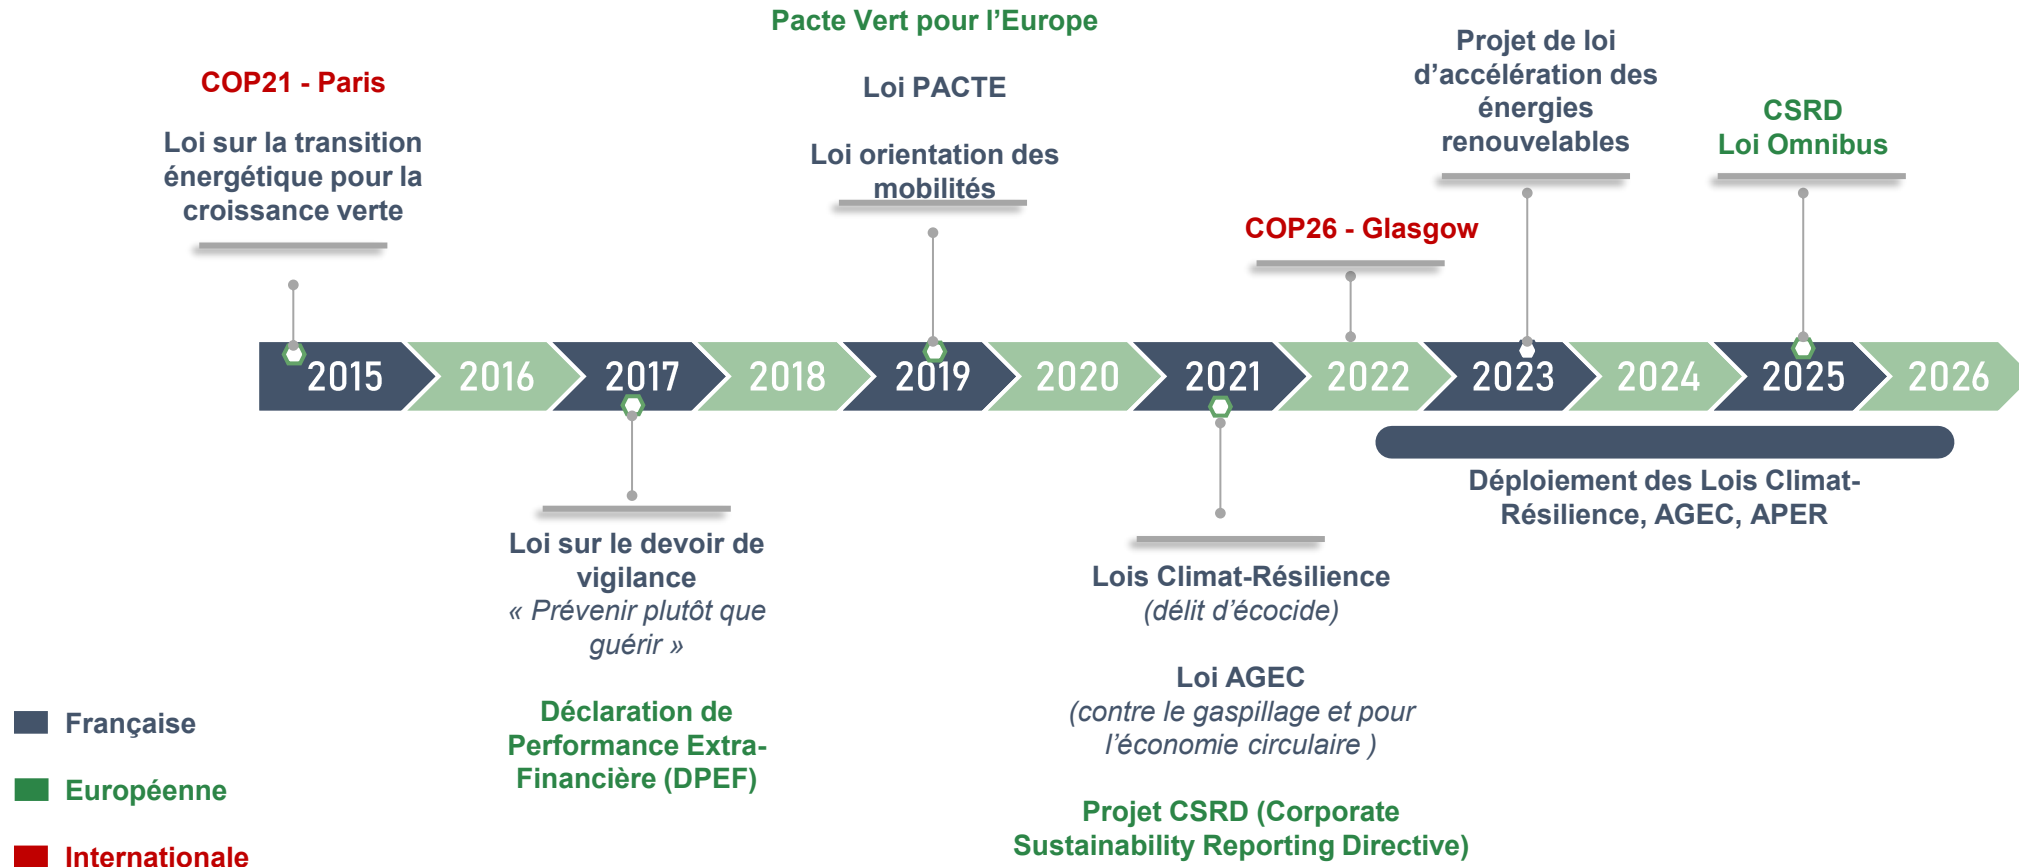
Pacte Vert pour l'Europe

COP21 - Paris

Loi sur la transition énergétique pour la croissance verte

Loi PACTE

Loi orientation des mobilités

Projet de loi d'accélération des énergies renouvelables

CSRD
Loi Omnibus

COP26 - Glasgow

2015 2016 2017 2018 2019 2020 2021 2022 2023 2024 2025 2026

Déploiement des Lois Climat-Résilience, AGEC, APER

Loi sur le devoir de vigilance
« Prévenir plutôt que guérir »

Déclaration de Performance Extra-Financière (DPEF)

Lois Climat-Résilience
(délit d'écocide)

Loi AGEC
(contre le gaspillage et pour l'économie circulaire )

Projet CSRD (Corporate Sustainability Reporting Directive)

Française

Européenne

Internationale